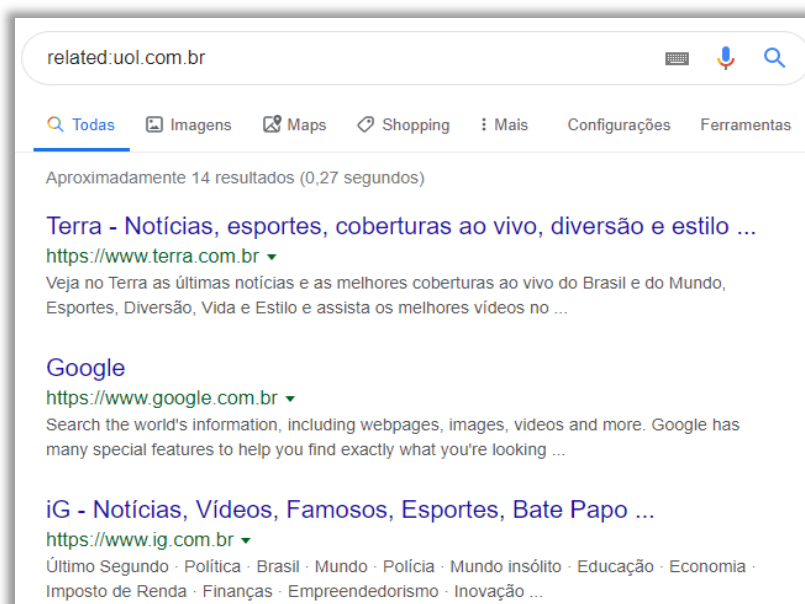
related:uol.com.br

Todas Imagens Maps Shopping ⋮ Mais Configurações Ferramentas

Aproximadamente 14 resultados (0,27 segundos)

Terra - Notícias, esportes, coberturas ao vivo, diversão e estilo ...
https://www.terra.com.br ▾
Veja no Terra as últimas notícias e as melhores coberturas ao vivo do Brasil e do Mundo, Esportes, Diversão, Vida e Estilo e assista os melhores vídeos no ...

Google
https://www.google.com.br ▾
Search the world's information, including webpages, images, videos and more. Google has many special features to help you find exactly what you're looking ...

iG - Notícias, Vídeos, Famosos, Esportes, Bate Papo ...
https://www.ig.com.br ▾
Último Segundo · Política · Brasil · Mundo · Polícia · Mundo insólito · Educação · Economia · Imposto de Renda · Finanças · Empreendedorismo · Inovação ...